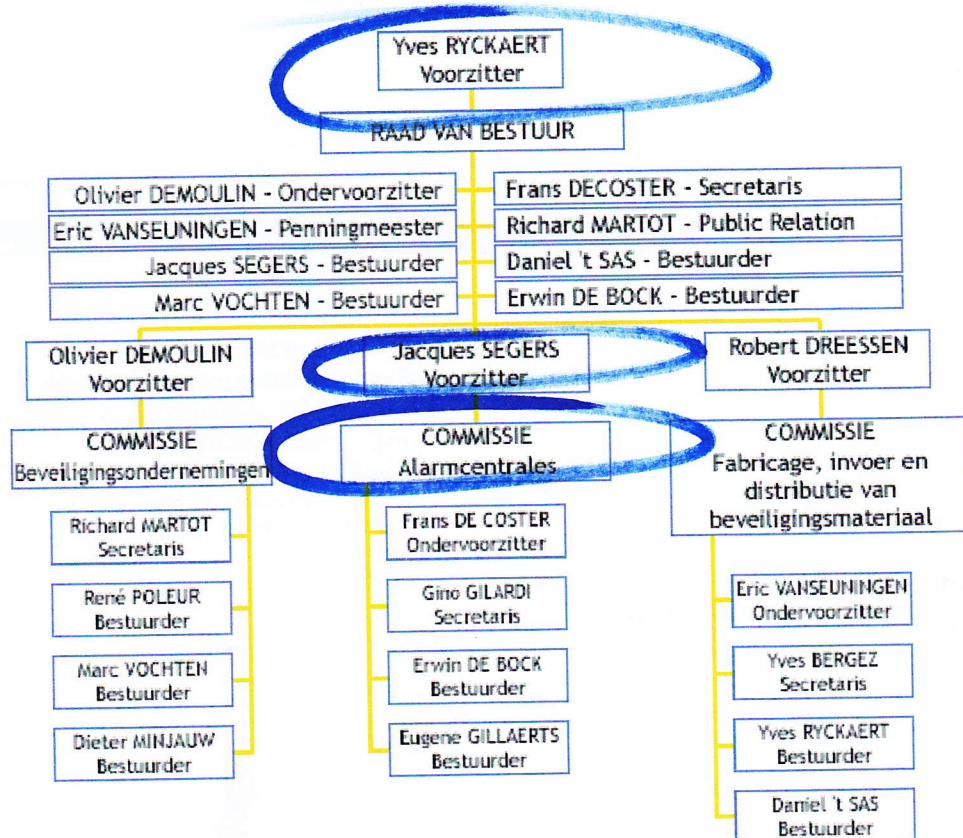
Yves RYCKAERT
Voorzitter

RAAD VAN BESTUUR

Olivier DEMOULIN - Ondervoorzitter
Eric VANSEUNINGEN - Penningmeester
Jacques SEGERS - Bestuurder
Marc VOCHTEN - Bestuurder

Frans DECOSTER - Secretaris
Richard MARTOT - Public Relation
Daniel 't SAS - Bestuurder
Erwin DE BOCK - Bestuurder

Olivier DEMOULIN
Voorzitter

COMMISSIE
Beveiligingsondernemingen

Richard MARTOT
Secretaris

René POLEUR
Bestuurder

Marc VOCHTEN
Bestuurder

Dieter MINJAUW
Bestuurder

Jacques SEGERS
Voorzitter

COMMISSIE
Alarmcentrales

Frans DE COSTER
Ondervoorzitter

Gino GILARDI
Secretaris

Erwin DE BOCK
Bestuurder

Eugene GILLAERTS
Bestuurder

Robert DREESSEN
Voorzitter

COMMISSIE
Fabricage, invoer en distributie van beveiligingsmateriaal

Eric VANSEUNINGEN
Ondervoorzitter

Yves BERGEZ
Secretaris

Yves RYCKAERT
Bestuurder

Daniel 't SAS
Bestuurder